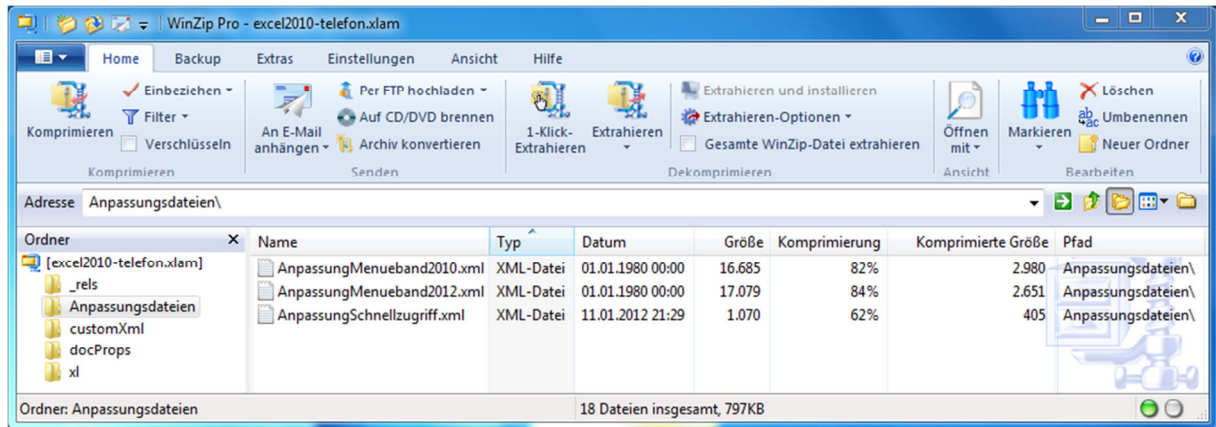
WinZip Pro - excel2010-telefon.xlam

Home Backup Extras Einstellungen Ansicht Hilfe

Komprimieren Einbeziehen Filter Verschlüsseln
Komprimieren

An E-Mail anhängen Per FTP hochladen Auf CD/DVD brennen Archiv konvertieren
Senden

1-Klick-Extrahieren Extrahieren Extrahieren und installieren Extrahieren-Optionen Gesamte WinZip-Datei extrahieren
Dekomprimieren

Öffnen mit
Ansicht

Markieren Löschen Umbenennen Neuer Ordner
Bearbeiten

Adresse Anpassungsdateien\

Ordner
[excel2010-telefon.xlam]
_rels
Anpassungsdateien
customXml
docProps
xl

| Name | Typ | Datum | Größe | Komprimierung | Komprimierte Größe | Pfad |
|---|---|---|---|---|---|---|
| AnpassungMenueband2010.xml | XML-Datei | 01.01.1980 00:00 | 16.685 | 82% | 2.980 | Anpassungsdateien\ |
| AnpassungMenueband2012.xml | XML-Datei | 01.01.1980 00:00 | 17.079 | 84% | 2.651 | Anpassungsdateien\ |
| AnpassungSchnellzugriff.xml | XML-Datei | 11.01.2012 21:29 | 1.070 | 62% | 405 | Anpassungsdateien\ |

Ordner: Anpassungsdateien
18 Dateien insgesamt, 797KB